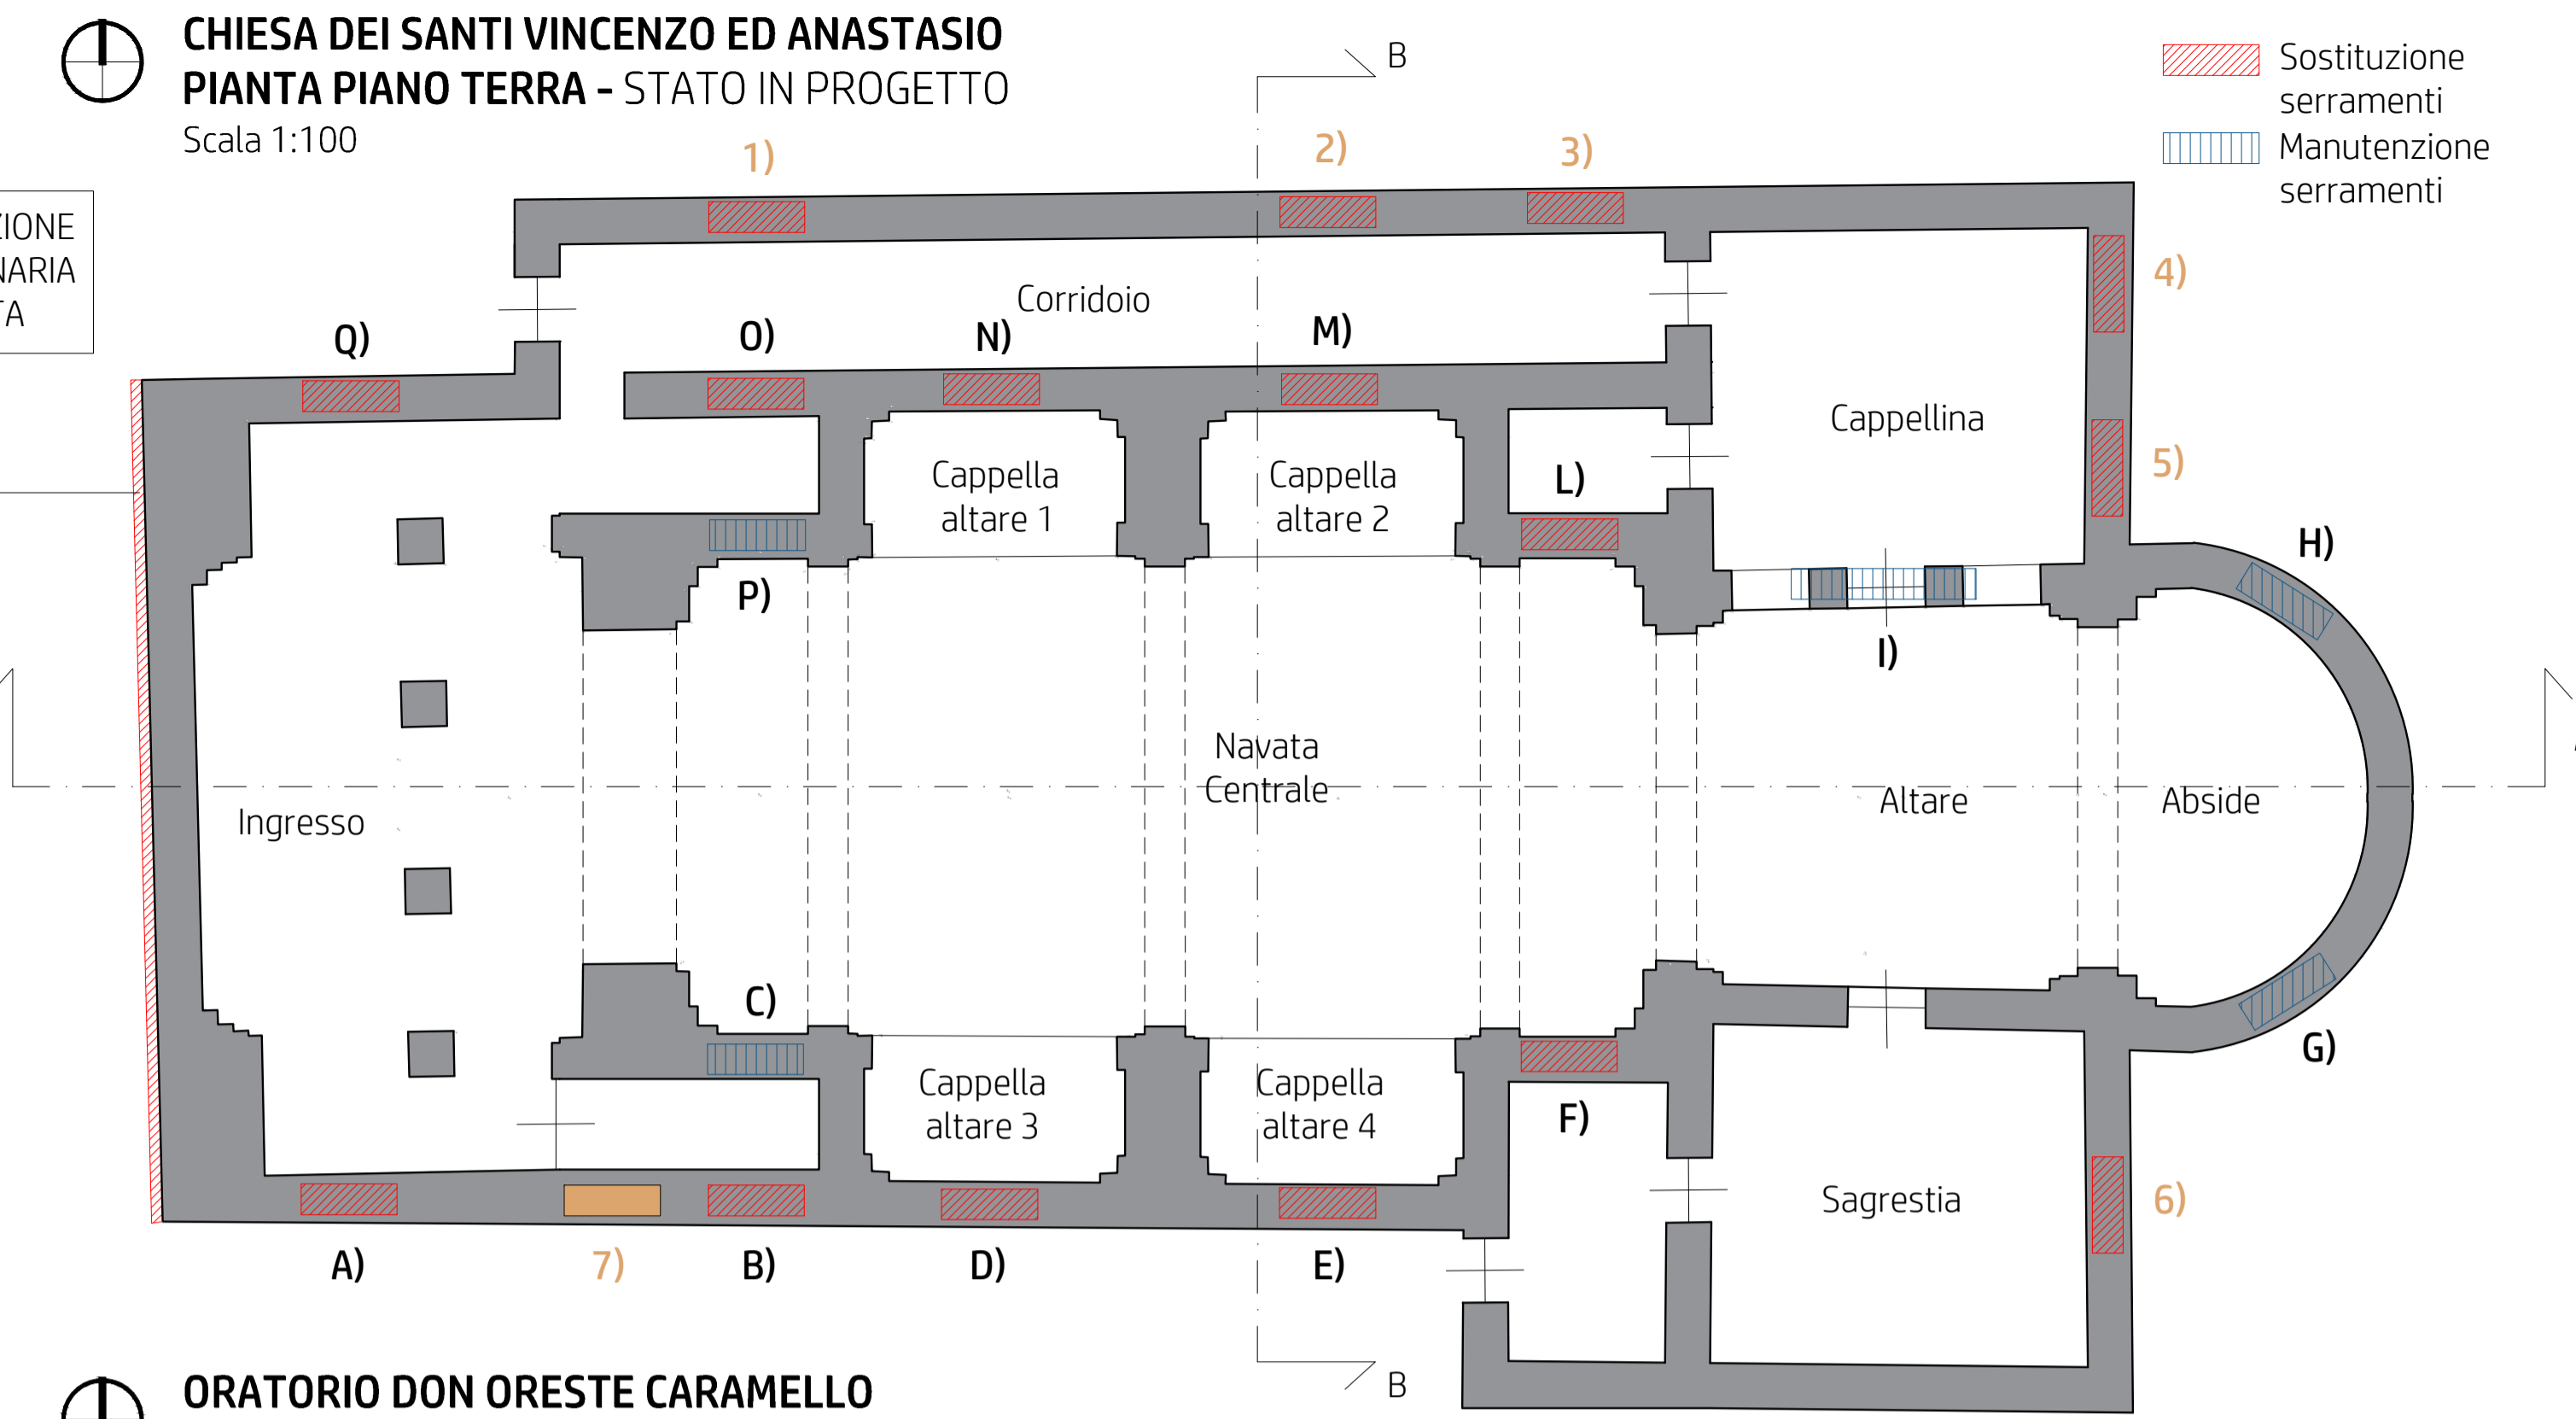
CHIESA DEI SANTI VINCENZO ED ANASTASIO
PIANTA PIANO TERRA - STATO IN PROGETTO
Scala 1:100

B

Sostituzione serramenti
Manutenzione serramenti

IONE
NARIA
TA

1) 2) 3) 4) 5)

Q) O) N) Corridoio M)

Cappellina

Cappella altare 1

Cappella altare 2

L)

P)

H)

I)

Ingresso

Navata Centrale

Altare

Abside

C)

Cappella altare 3

Cappella altare 4

F)

G)

Sagrestia

6)

A) 7) B) D) E)

B

ORATORIO DON ORESTE CARAMELLO